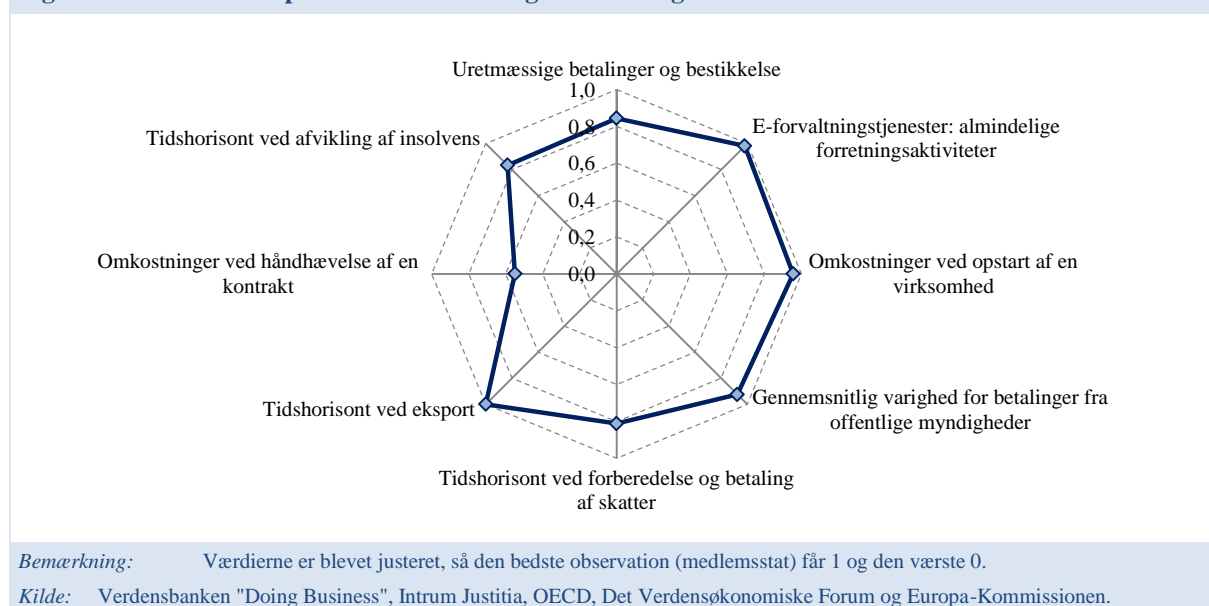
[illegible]

Uretmæssige betalinger og bestikkelse

1,0
0,8
0,6
0,4
0,2
0,0

E-forvaltningstjenester: almindelige forretningsaktiviteter

Omkostninger ved opstart af en virksomhed

Gennemsnitlig varighed for betalinger fra offentlige myndigheder

Tidshorisont ved forberedelse og betaling af skatter

Tidshorisont ved eksport

Omkostninger ved håndhævelse af en kontrakt

Tidshorisont ved afvikling af insolvens

*Bemærkning:* Værdierne er blevet justeret, så den bedste observation (medlemsstat) får 1 og den værste 0.

*Kilde:* Verdensbanken "Doing Business", Intrum Justitia, OECD, Det Verdensøkonomiske Forum og Europa-Kommissionen.